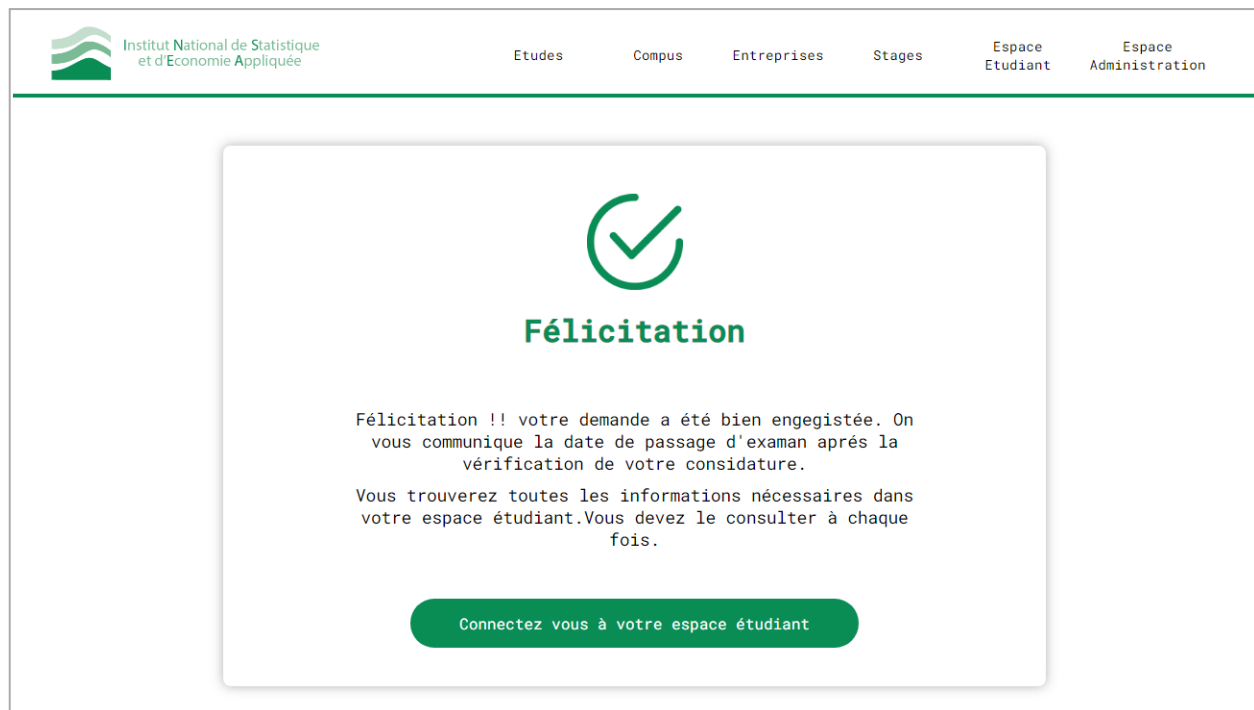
Institut National de Statistique et d'Economie Appliquée

Etudes Compus Entreprises Stages Espace Etudiant Espace Administration

Félicitation

Félicitation !! votre demande a été bien engegistée. On vous communique la date de passage d'examan aprés la vérification de votre considature.

Vous trouverez toutes les informations nécessaires dans votre espace étudiant.Vous devez le consulter à chaque fois.

Connectez vous à votre espace étudiant